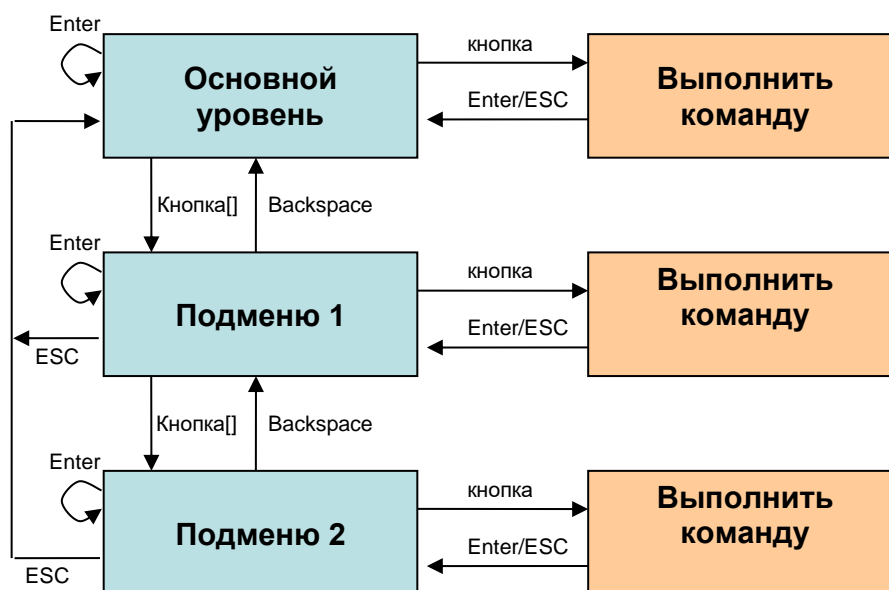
Enter

Основной уровень

кнопка

Enter/ESC

Выполнить команду

Кнопка[]

Backspace

Enter

Подменю 1

ESC

кнопка

Enter/ESC

Выполнить команду

Кнопка[]

Backspace

Enter

Подменю 2

ESC

кнопка

Enter/ESC

Выполнить команду